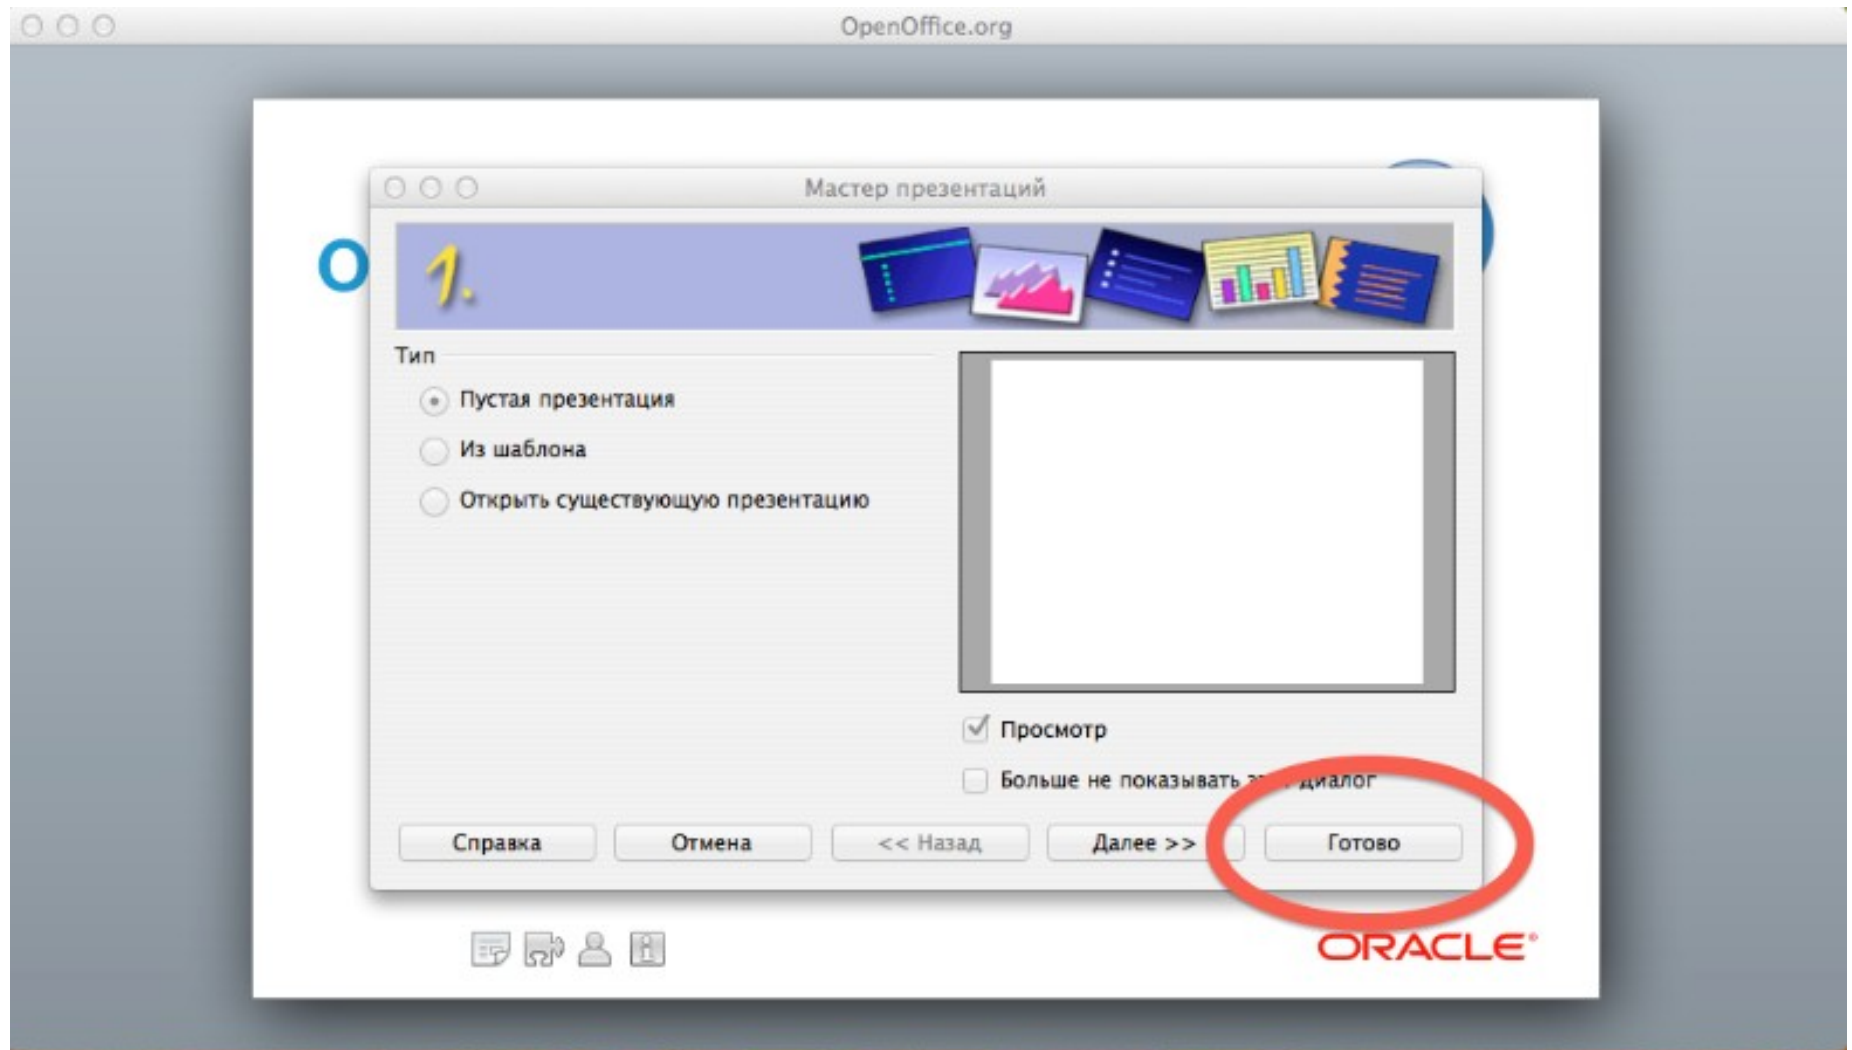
OpenOffice.org

Мастер презентаций

1.

Тип

Пустая презентация

Из шаблона

Открыть существующую презентацию

Просмотр

Больше не показывать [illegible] диалог

Справка

Отмена

<< Назад

Далее >>

Готово

ORACLE